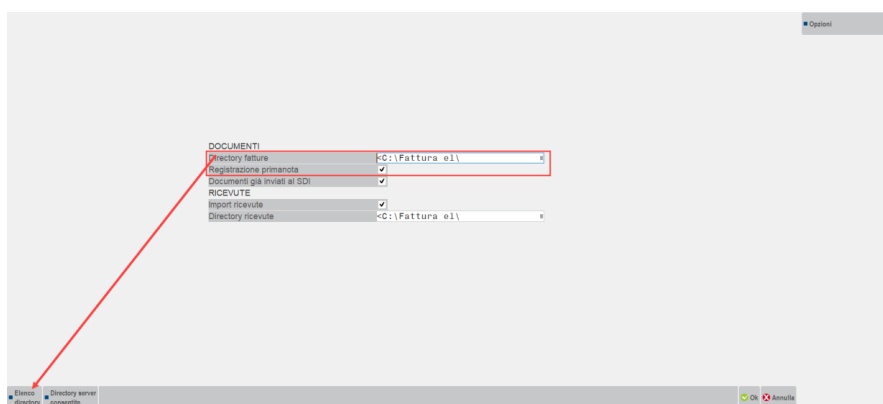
Opzioni

DOCUMENTI

Directory fatture <C:\Fattura el\

Registrazione primanota ✓

Documenti già inviati al SDI ✓

RICEVUTE

Import ricevute ✓

Directory ricevute <C:\Fattura el\

Elenco directory

Directory server consentite

Ok

Annulla